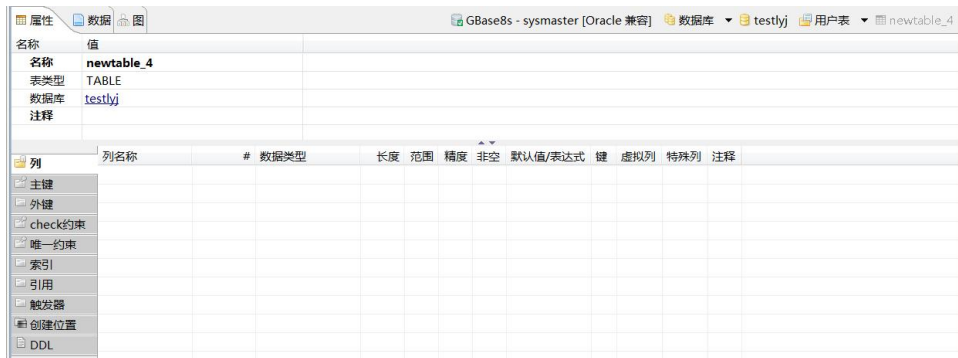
属性 数据 图

GBase8s - sysmaster [Oracle 兼容] 数据库 ▾ testlyj 用户表 ▾ newtable_4

| 名称 | 值 |
|---|---|
| 名称 | newtable_4 |
| 表类型 | TABLE |
| 数据库 | testlyj |
| 注释 | |

列
主键
外键
check约束
唯一约束
索引
引用
触发器
创建位置
DDL

| 列名称 | # | 数据类型 | 长度 | 范围 | 精度 | 非空 | 默认值/表达式 | 键 | 虚拟列 | 特殊列 | 注释 |
|---|---|---|---|---|---|---|---|---|---|---|---|